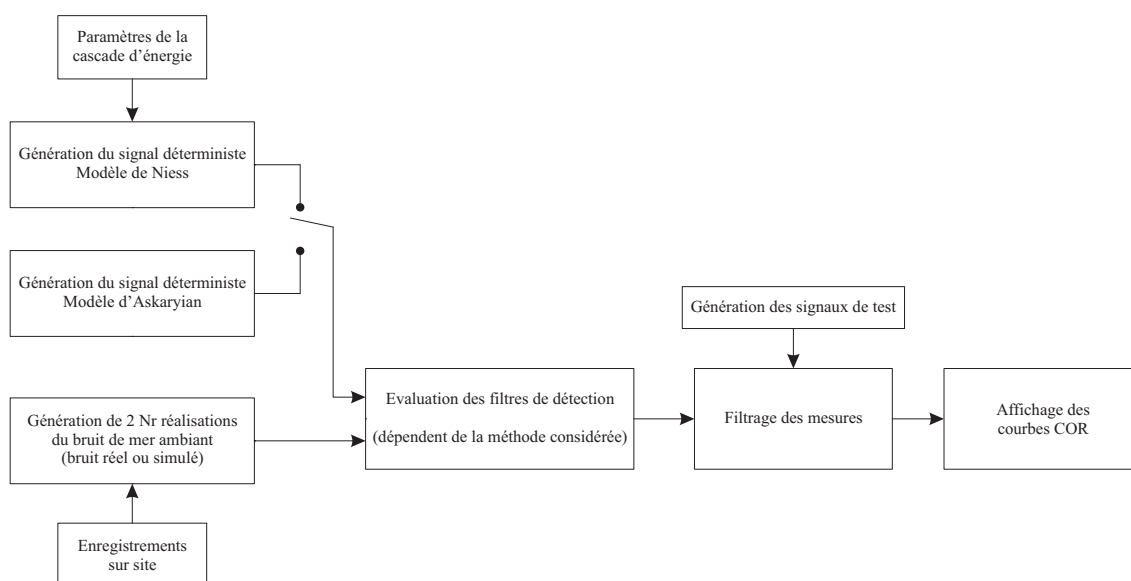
Paramètres de la cascade d'énergie

Génération du signal déterministe
Modèle de Niess

Génération du signal déterministe
Modèle d'Askaryian

Génération de 2 Nr réalisations du bruit de mer ambiant (bruit réel ou simulé)

Enregistrements sur site

Evaluation des filtres de détection
(dépendent de la méthode considérée)

Génération des signaux de test

Filtrage des mesures

Affichage des courbes COR